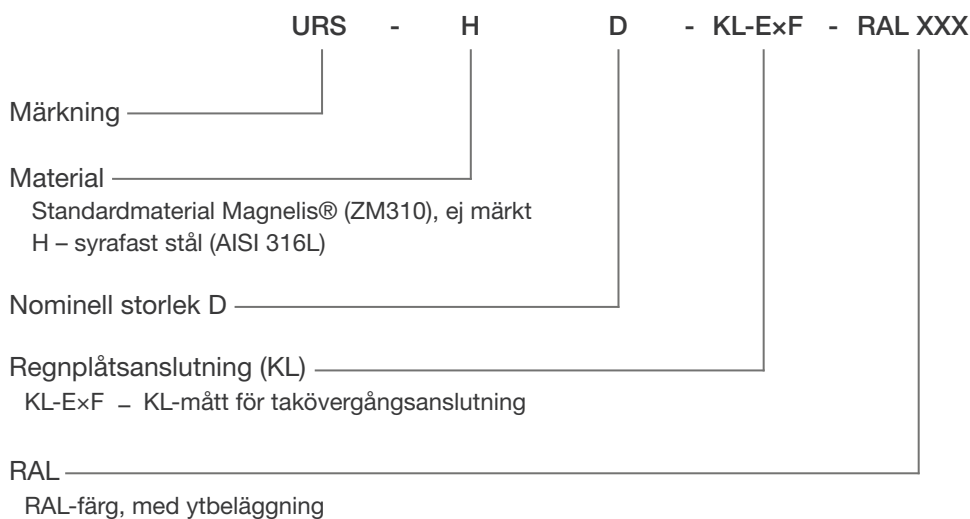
URS - H D - KL-E×F - RAL XXX

Märkning

Material
Standardmaterial Magnelis® (ZM310), ej märkt
H – syrafast stål (AISI 316L)

Nominell storlek D

Regnplåtsanslutning (KL)
KL-E×F – KL-mått för takövergångsanslutning

RAL
RAL-färg, med ytbeläggning